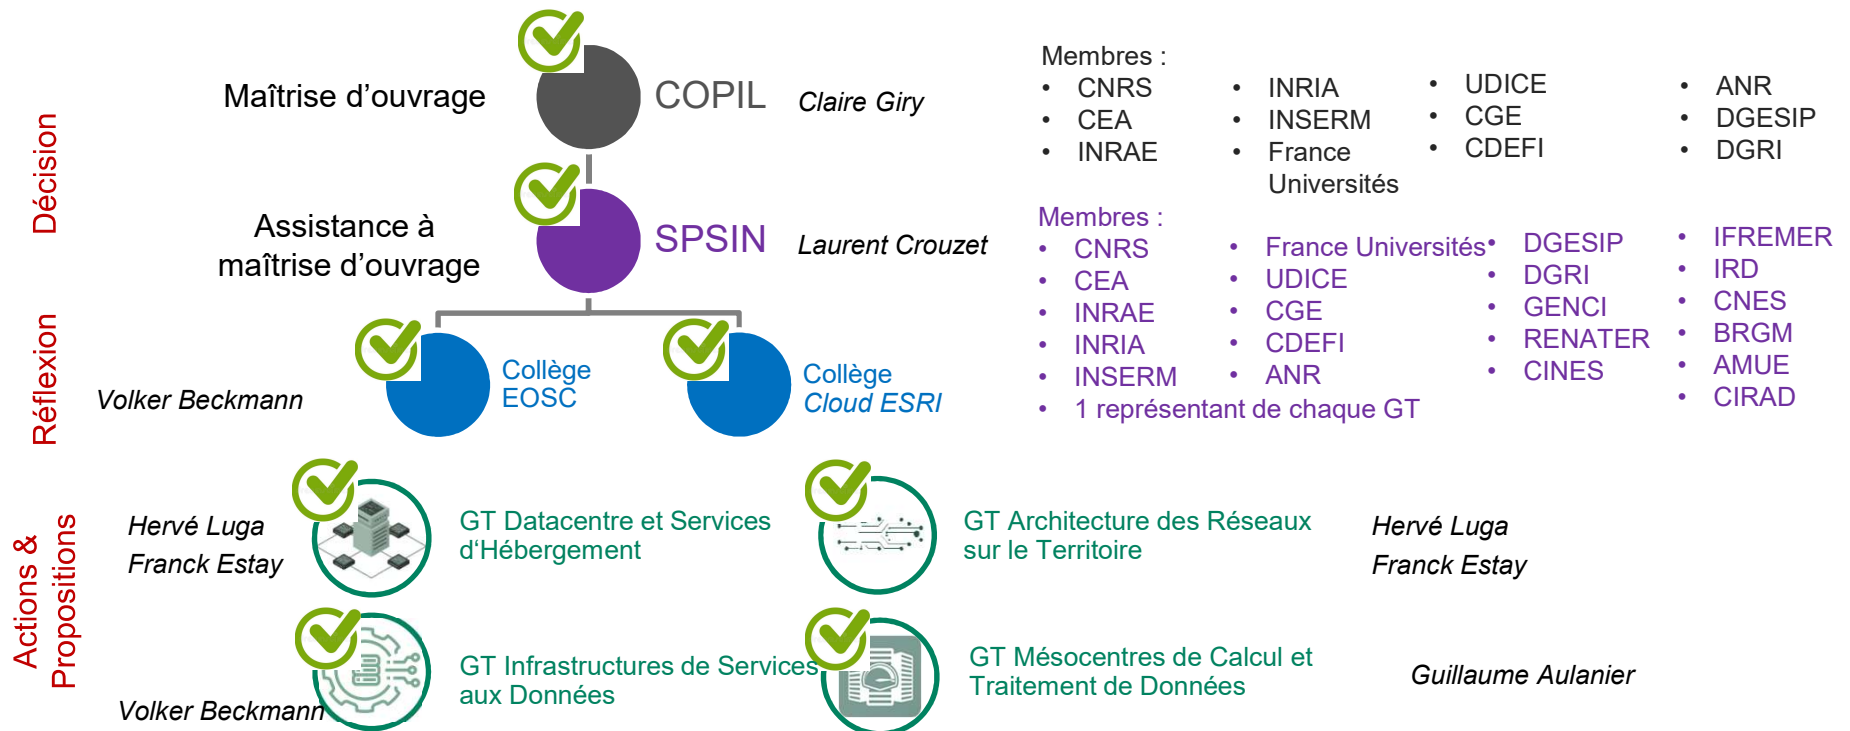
Décision

Maîtrise d'ouvrage

COPIL

Claire Giry

Membres :

- CNRS
- CEA
- INRAE

- INRIA
- INSERM
- France Universités

- UDICE
- CGE
- CDEFI

- ANR
- DGESIP
- DGRI

Assistance à maîtrise d'ouvrage

SPSIN

Laurent Crouzet

Membres :

- CNRS
- CEA
- INRAE
- INRIA
- INSERM
- 1 représentant de chaque GT

- France Universités
- UDICE
- CGE
- CDEFI
- ANR

- DGESIP
- DGRI
- GENCI
- RENATER
- CINES

- IFREMER
- IRD
- CNES
- BRGM
- AMUE
- CIRAD

Réflexion

Volker Beckmann

Collège EOSC

Collège Cloud ESRI

Actions & Propositions

Hervé Luga
Franck Estay

GT Datacentre et Services d'Hébergement

GT Architecture des Réseaux sur le Territoire

Hervé Luga
Franck Estay

GT Infrastructures de Services aux Données

Volker Beckmann

GT Mésocentres de Calcul et Traitement de Données

Guillaume Aulanier